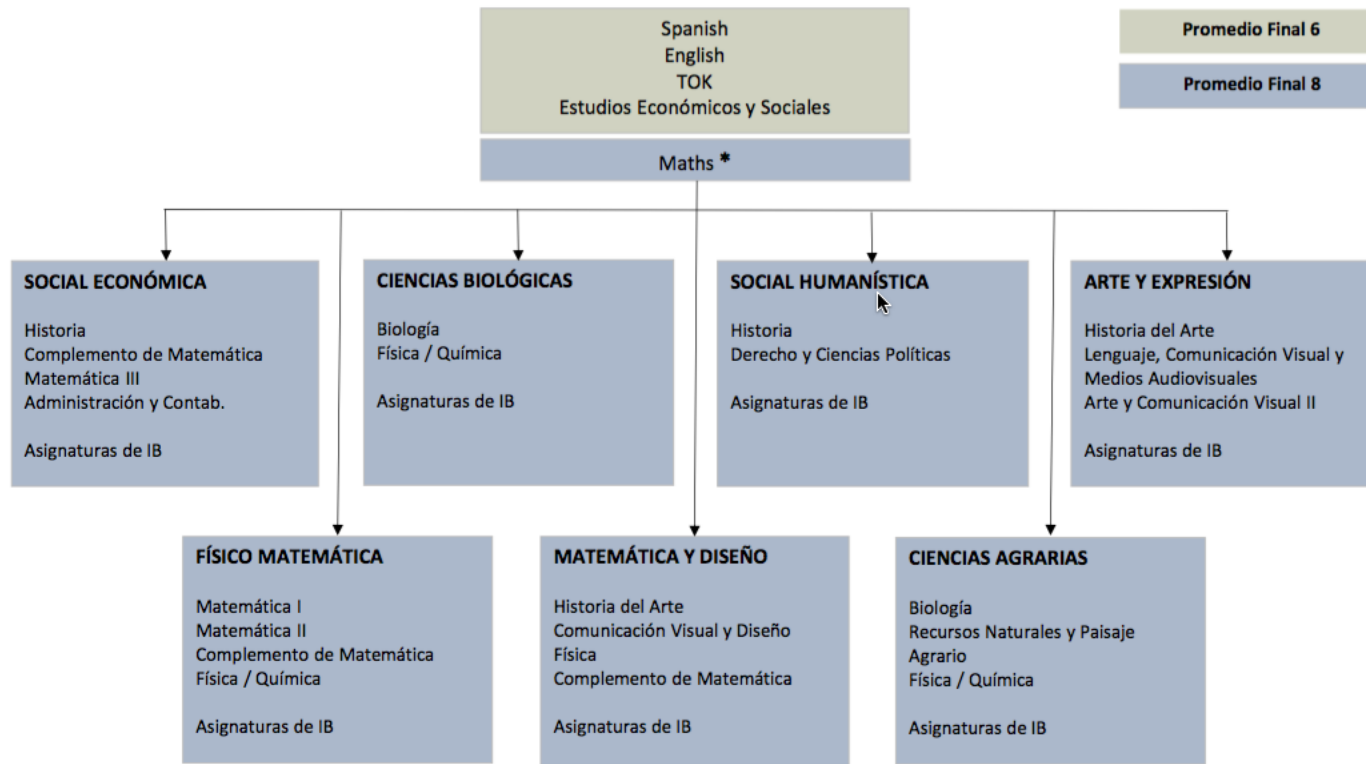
Spanish
English
TOK
Estudios Económicos y Sociales

Maths *

Promedio Final 6

Promedio Final 8

SOCIAL ECONÓMICA

Historia
Complemento de Matemática
Matemática III
Administración y Contab.

Asignaturas de IB

CIENCIAS BIOLÓGICAS

Biología
Física / Química

Asignaturas de IB

SOCIAL HUMANÍSTICA

Historia
Derecho y Ciencias Políticas

Asignaturas de IB

ARTE Y EXPRESIÓN

Historia del Arte
Lenguaje, Comunicación Visual y Medios Audiovisuales
Arte y Comunicación Visual II

Asignaturas de IB

FÍSICO MATEMÁTICA

Matemática I
Matemática II
Complemento de Matemática
Física / Química

Asignaturas de IB

MATEMÁTICA Y DISEÑO

Historia del Arte
Comunicación Visual y Diseño
Física
Complemento de Matemática

Asignaturas de IB

CIENCIAS AGRARIAS

Biología
Recursos Naturales y Paisaje
Agrario
Física / Química

Asignaturas de IB